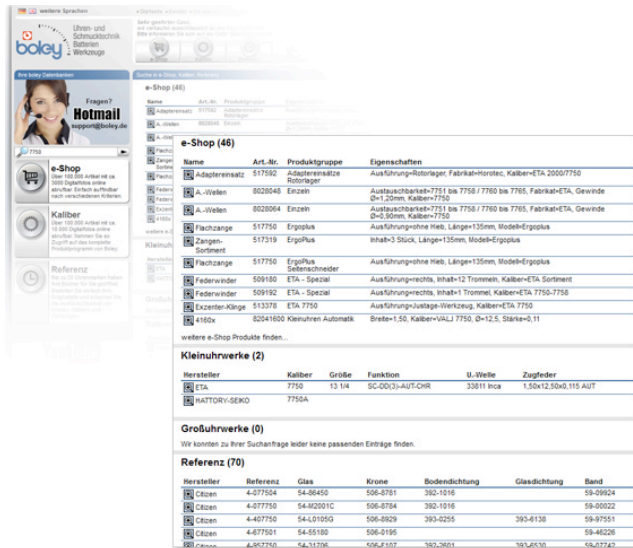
weitere Sprachen

boley

Uhren- und Schmucktechnik Batterien Werkzeuge

Ihre boley Datenbanken

Fragen?
Hotmail
support@boley.de

7750

e-Shop
Über 100.000 Artikel mit ca. 3000 Digitalfotos online abrufbar. Einfach aufbrufbar nach verschiedenen Kriterien.

Kaliber
Über 100.000 Artikel mit ca. 10.000 Digitalfotos online abrufbar. Nehmen Sie so Zugriff auf das komplette Produktprogramm von Boley.

Referenz

Suche in e-Shop, Kaliber, Referenz

e-Shop (46)

| Name | Art.-Nr. | Produktgruppe | Eigenschaften |
|---|---|---|---|
| Adaptereinsatz | 517592 | Adaptereinsätze Rotorlager | Ausführung=Rotorlager, Fabrikat=Horotec, Kaliber=ETA 2000/7750 |
| A.-Wellen | 8028048 | Einzeln | Austauschbarkeit=7751 bis 7758 / 7760 bis 7765, Fabrikat=ETA, Gewinde Ø=1,20mm, Kaliber=7750 |
| A.-Wellen | 8028064 | Einzeln | Austauschbarkeit=7751 bis 7758 / 7760 bis 7765, Fabrikat=ETA, Gewinde Ø=0,90mm, Kaliber=7750 |
| Flachzange | 517719 | ErgoPlus | Ausführung=ohne Hieb, Länge=135mm, Modell=Ergoplus |
| Zangen-Sortiment | 517319 | ErgoPlus | Inhalt=3 Stück, Länge=135mm, Modell=Ergoplus |
| Flachzange | 517726 | ErgoPlus Seitenschneider | Ausführung=ohne Hieb, Länge=135mm, Modell=Ergoplus |
| Federwinder | 509180 | ETA - Spezial | Ausführung=rechts, Inhalt=12 Trommeln, Kaliber=ETA Sortiment |
| Federwinder | 509192 | ETA - Spezial | Ausführung=rechts, Inhalt=1 Trommel, Kaliber=ETA 7750-7758 |
| Exzenter-Klinge | 513378 | ETA 7750 | Ausführung=Justage-Werkzeug, Kaliber=ETA 7750 |
| 4160x | 82041600 | Kleinuhren Automatik | Breite=1,50, Kaliber=VALJ 7750, Ø=12,5, Stärke=0,11 |

weitere e-Shop Produkte finden...

Kleinuhrwerke (2)

| Hersteller | Kaliber | Größe | Funktion | U.-Welle | Zugfeder |
|---|---|---|---|---|---|
| ETA | 7750 | 13 1/4 | SC-DD(3)-AUT-CHR | 33811 Inca | 1,50x12,50x0,115 AUT |
| HATTORY-SEIKO | 7750A | | | | |

Großuhrwerke (0)

Wir konnten zu Ihrer Suchanfrage leider keine passenden Einträge finden.

Referenz (70)

| Hersteller | Referenz | Glas | Krone | Bodendichtung | Glasdichtung | Band |
|---|---|---|---|---|---|---|
| Citizen | 4-077504 | 54-86450 | 506-8781 | 392-1016 | | 59-09924 |
| Citizen | 4-077506 | 54-M2001C | 506-8784 | 392-1016 | | 59-00022 |
| Citizen | 4-407750 | 54-L0105G | 506-8929 | 393-0255 | 393-6138 | 59-97551 |
| Citizen | 4-077501 | 54-55180 | 506-0195 | | | 59-46226 |
| Citizen | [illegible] | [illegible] | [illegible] | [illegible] | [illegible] | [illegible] |